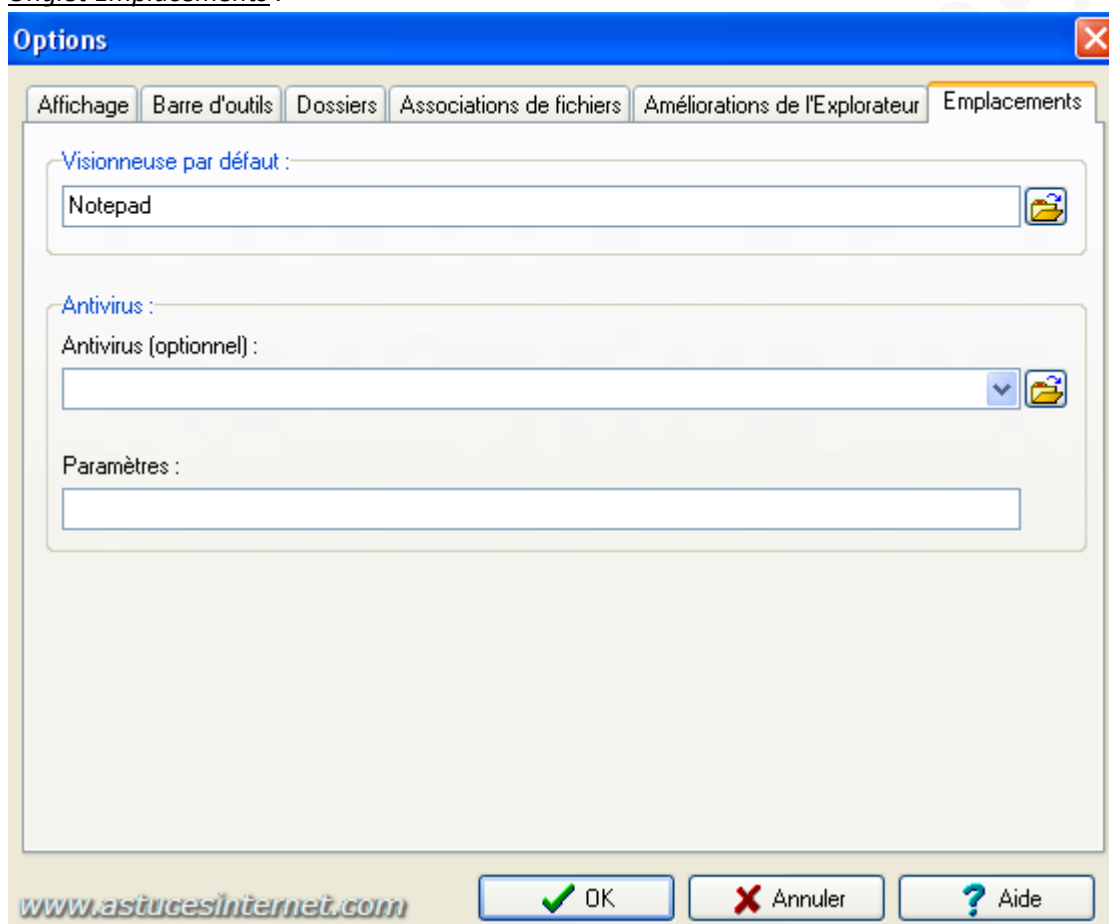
Onglet Emplacements :

Options

Affichage | Barre d'outils | Dossiers | Associations de fichiers | Améliorations de l'Explorateur | Emplacements

Visionneuse par défaut :

Notepad

Antivirus :

Antivirus (optionnel) :

Paramètres :

www.astucesinternet.com

OK

Annuler

Aide